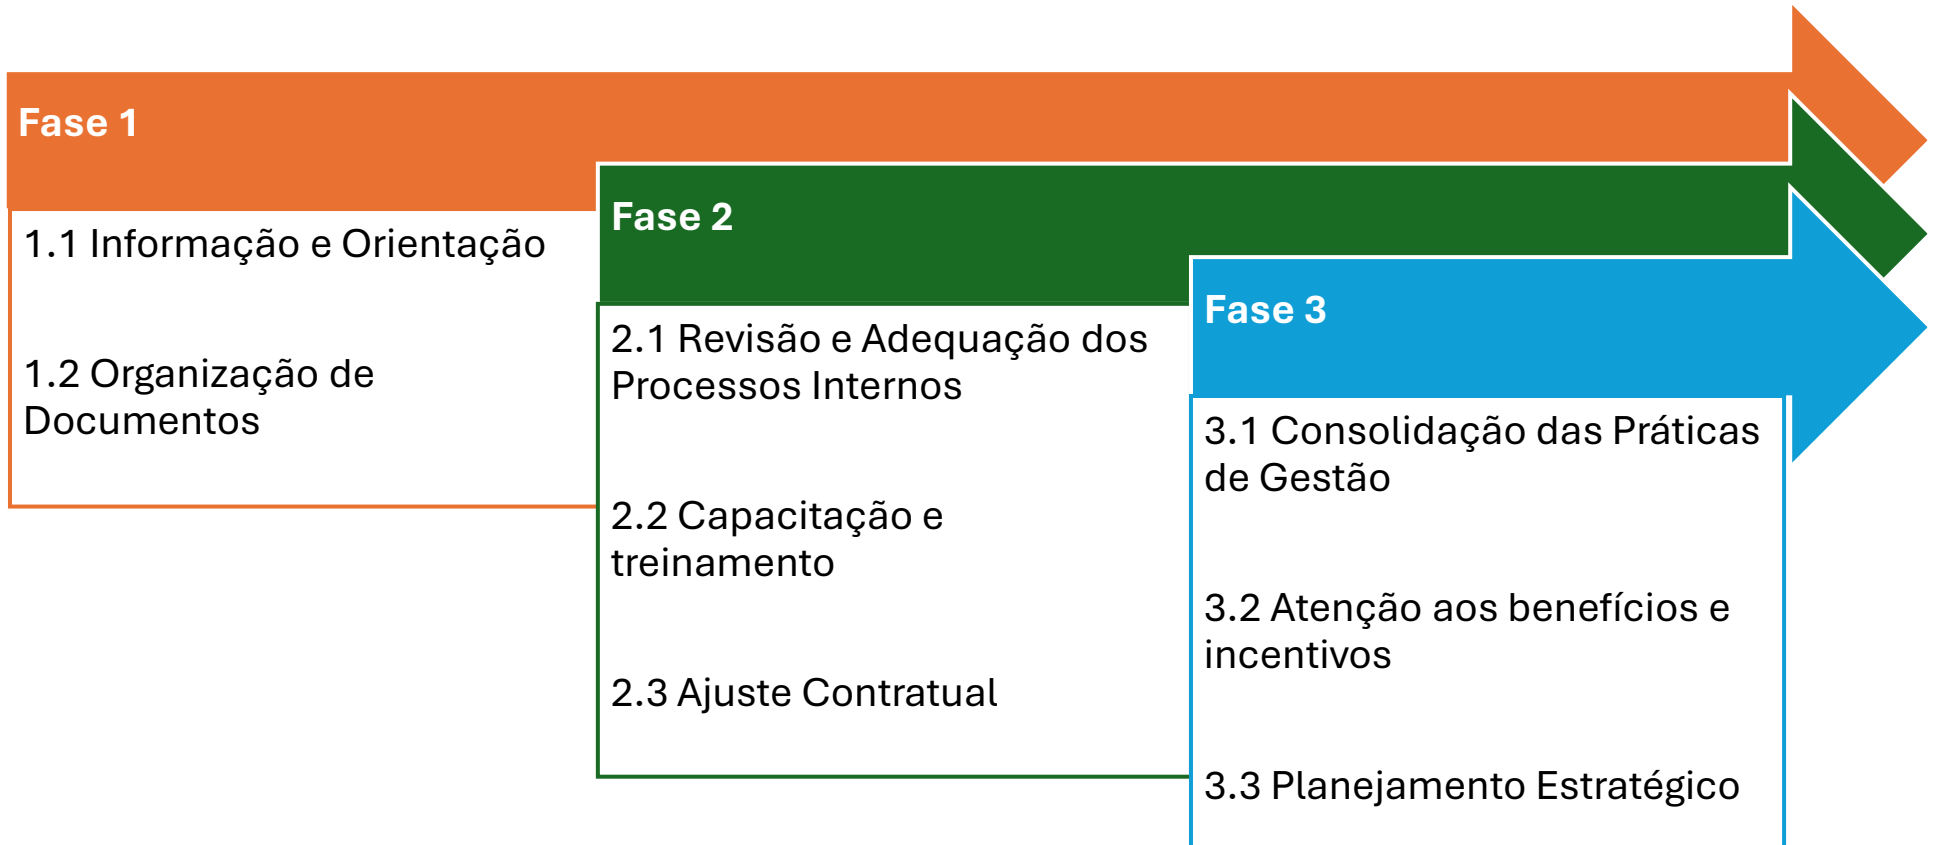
Fase 1

1.1 Informação e Orientação

1.2 Organização de Documentos

Fase 2

2.1 Revisão e Adequação dos Processos Internos

2.2 Capacitação e treinamento

2.3 Ajuste Contratual

Fase 3

3.1 Consolidação das Práticas de Gestão

3.2 Atenção aos benefícios e incentivos

3.3 Planejamento Estratégico